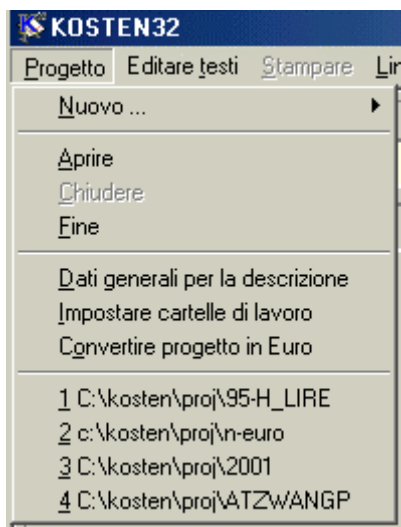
KOSTEN32

Progetto Editare testi Stampare Lir

Nuovo ...

Aprire
Chiudere
Fine

Dati generali per la descrizione
Impostare cartelle di lavoro
Convertire progetto in Euro

1 C:\kosten\proj\95-H_LIRE
2 c:\kosten\proj\n-euro
3 C:\kosten\proj\2001
4 C:\kosten\proj\ATZWANGP